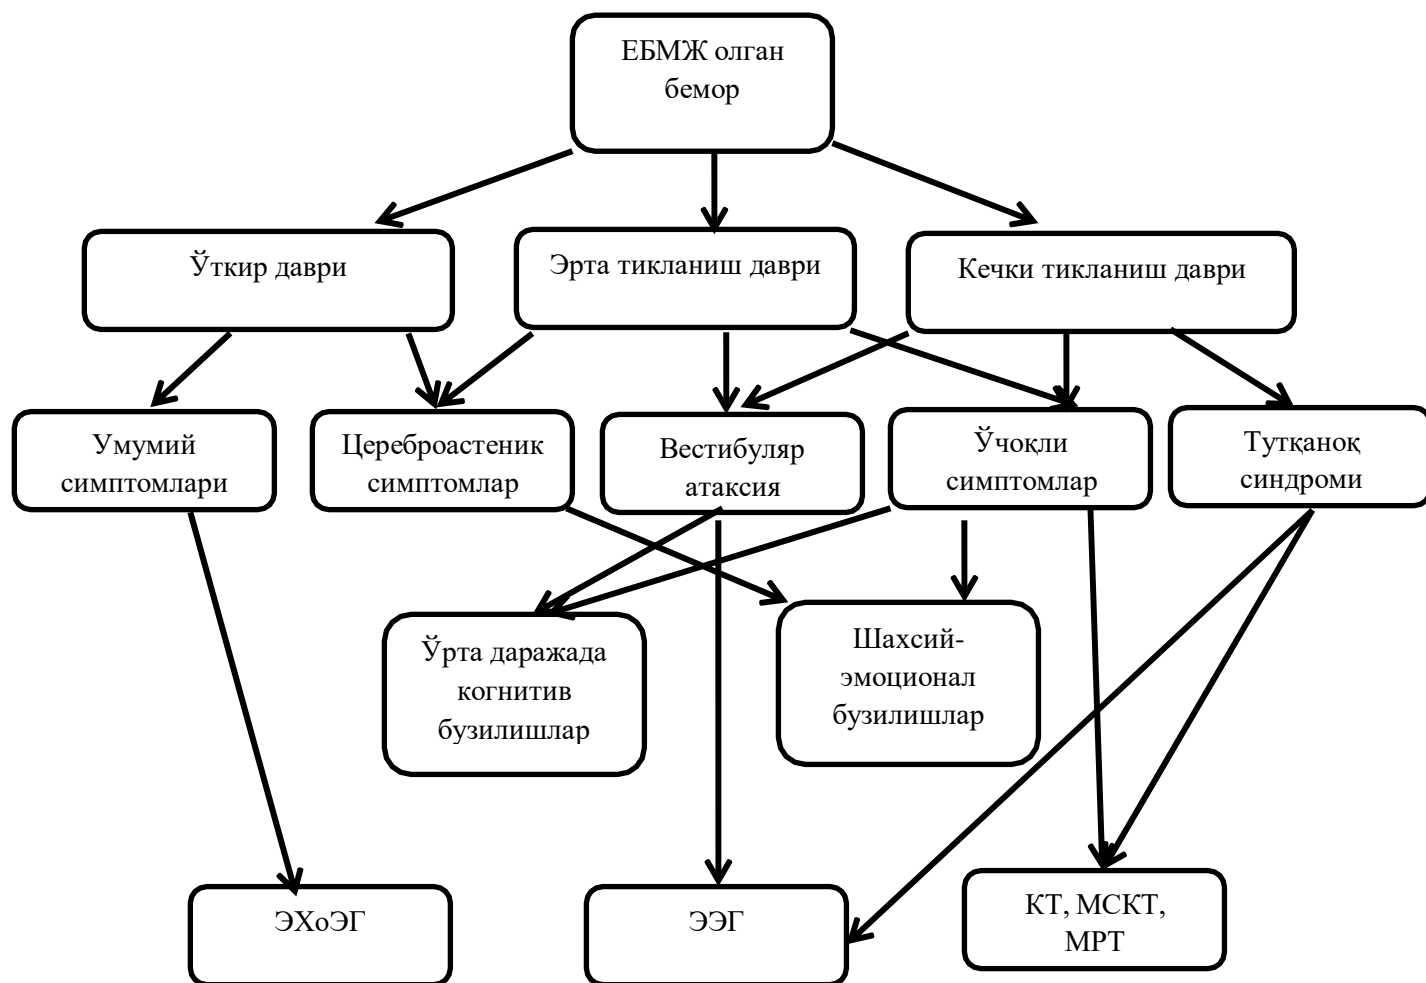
ЕБМЖ олган бемор

Ўткир даври

Эрта тикланиш даври

Кечки тикланиш даври

Умумий симптомлари

Цереброастеник симптомлар

Вестибуляр атаксия

Ўчоқли симптомлар

Тутқаноқ синдроми

Ўрта даражада когнитив бузилишлар

Шахсий-эмоционал бузилишлар

ЭХоЭГ

ЭЭГ

КТ, МСКТ, МРТ